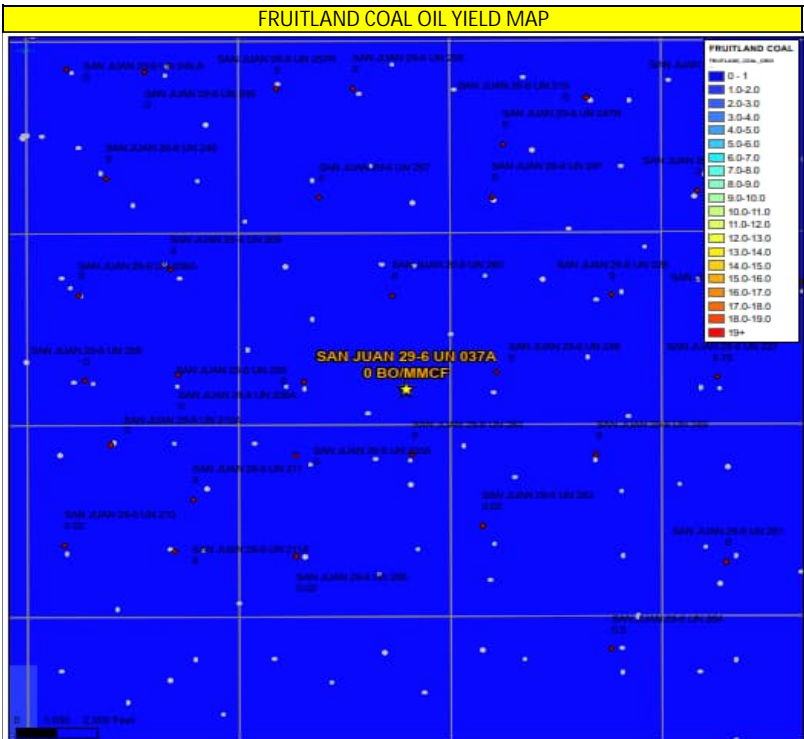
FRUITLAND COAL OIL YIELD MAP

FRUITLAND COAL
FRUITLAND_COAL_OBO

| |
|---|
| 0 - 1 |
| 1.0-2.0 |
| 2.0-3.0 |
| 3.0-4.0 |
| 4.0-5.0 |
| 5.0-6.0 |
| 6.0-7.0 |
| 7.0-8.0 |
| 8.0-9.0 |
| 9.0-10.0 |
| 10.0-11.0 |
| 11.0-12.0 |
| 12.0-13.0 |
| 13.0-14.0 |
| 14.0-15.0 |
| 15.0-16.0 |
| 16.0-17.0 |
| 17.0-18.0 |
| 18.0-19.0 |
| 19+ |

SAN JUAN 29-6 UN 037A
0 BO/MMCF

SAN JUAN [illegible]
SAN JUAN 29-6 UN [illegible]
SAN JUAN 29-6 UN 210
0.02
SAN JUAN 29-6 UN 262
0.02
SAN JUAN 29-6 UN 205
0.02
SAN JUAN 29-6 UN 227
0.15

0 1,150 2,300 Feet